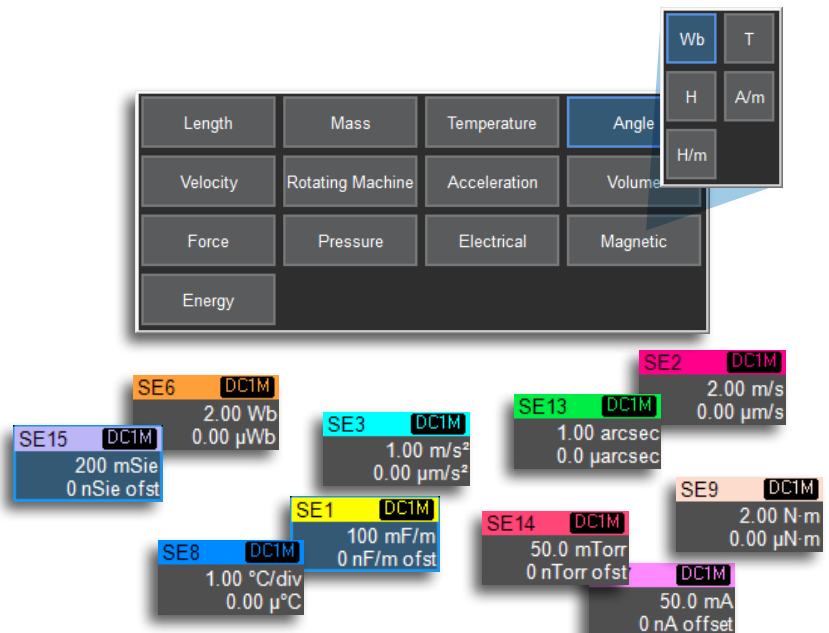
Wb T
H A/m
H/m

Length
Mass
Temperature
Angle
Velocity
Rotating Machine
Acceleration
Volume
Force
Pressure
Electrical
Magnetic
Energy

SE2 DC1M
2.00 m/s
0.00 μm/s

SE6 DC1M
2.00 Wb
0.00 μWb

SE13 DC1M
1.00 arcsec
0.0 μarcsec

SE3 DC1M
1.00 m/s²
0.00 μm/s²

SE15 DC1M
200 mSie
0 nSie ofst

SE9 DC1M
2.00 N·m
0.00 μN·m

SE1 DC1M
100 mF/m
0 nF/m ofst

SE14 DC1M
50.0 mTorr
0 nTorr ofst

SE8 DC1M
1.00 °C/div
0.00 μ°C

DC1M
50.0 mA
0 nA offset